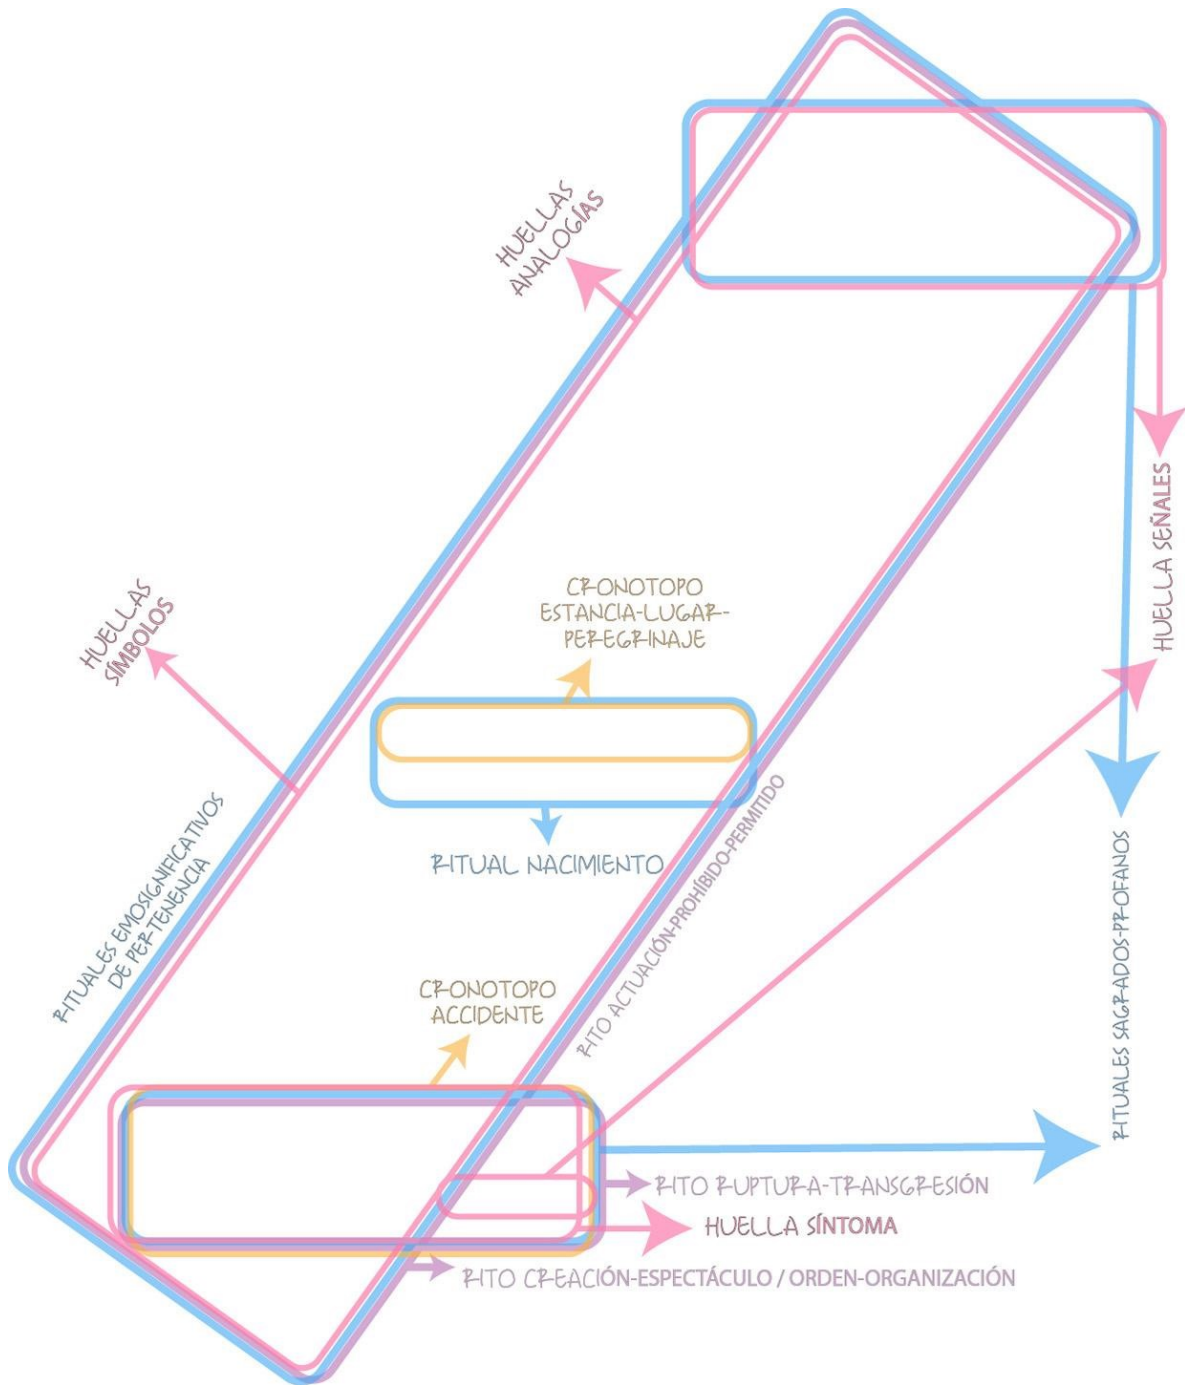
HUELLAS ANALOGÍAS

HUELLA SEÑALES

HUELLAS SÍMBOLOS

CRONOTOPO ESTANCIA-LUGAR-PEREGRINAJE

RITUALES EMOSIGNIFICATIVOS DE PERTENENCIA

RITUAL NACIMIENTO

RITO ACTUACIÓN-PROHÍBIDO-PERMITIDO

RITUALES SAGRADOS-PROFANOS

CRONOTOPO ACCIDENTE

RITO RUPTURA-TRANSGRESIÓN

HUELLA SÍNTOMA

RITO CREACIÓN-ESPECTÁCULO / ORDEN-ORGANIZACIÓN